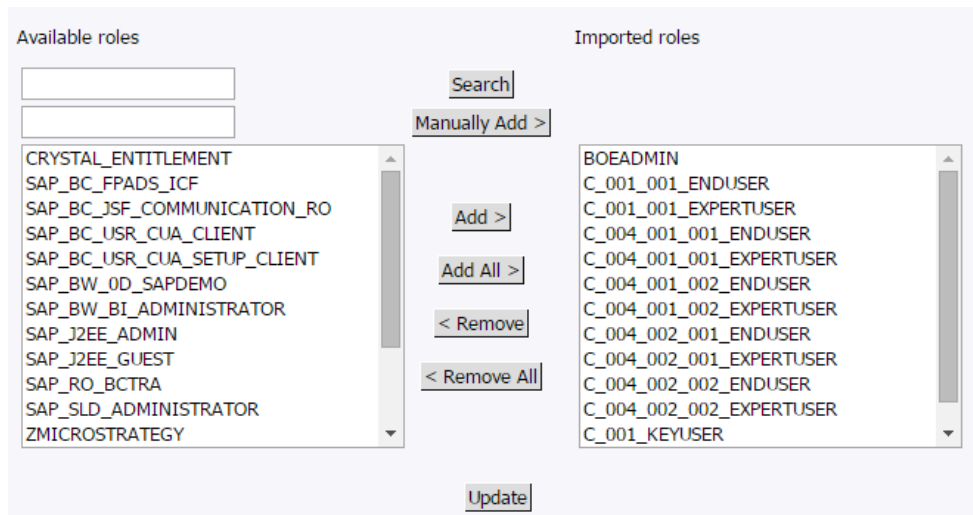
Available roles

Imported roles

Search

Manually Add >

CRYSTAL_ENTITLEMENT
SAP_BC_FPADS_ICF
SAP_BC_JSF_COMMUNICATION_RO
SAP_BC_USR_CUA_CLIENT
SAP_BC_USR_CUA_SETUP_CLIENT
SAP_BW_0D_SAPDEMO
SAP_BW_BI_ADMINISTRATOR
SAP_J2EE_ADMIN
SAP_J2EE_GUEST
SAP_RO_BCTRA
SAP_SLD_ADMINISTRATOR
ZMICROSTRATEGY

Add >

Add All >

< Remove

< Remove All

BOEADMIN
C_001_001_ENDUSER
C_001_001_EXPERTUSER
C_004_001_001_ENDUSER
C_004_001_001_EXPERTUSER
C_004_001_002_ENDUSER
C_004_001_002_EXPERTUSER
C_004_002_001_ENDUSER
C_004_002_001_EXPERTUSER
C_004_002_002_ENDUSER
C_004_002_002_EXPERTUSER
C_001_KEYUSER

Update